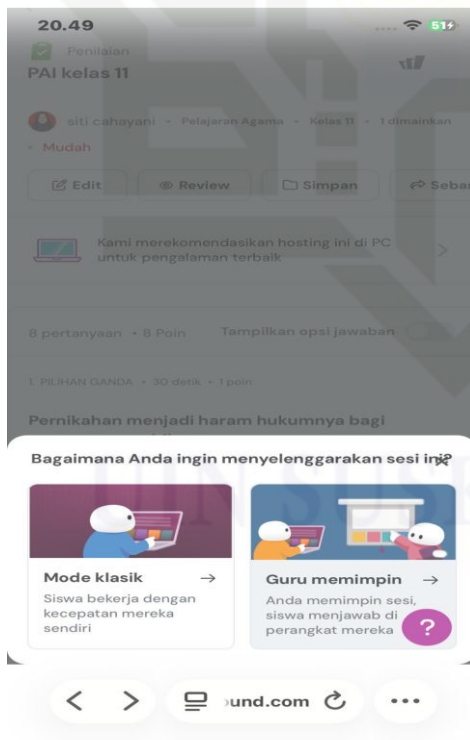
20.49

51

Penilaian

PAI kelas 11

siti cahayani • Pelajaran Agama • Kelas 11 • 1 dimainkan • Mudah

Edit

Review

Simpan

Sebar

Kami merekomendasikan hosting ini di PC untuk pengalaman terbaik

8 pertanyaan • 8 Poin

Tampilkan opsi jawaban

1. PILIHAN GANDA • 30 detik • 1 poin

Pernikahan menjadi haram hukumnya bagi

Bagaimana Anda ingin menyelenggarakan sesi ini?

Mode klasik →

Siswa bekerja dengan kecepatan mereka sendiri

Guru memimpin →

Anda memimpin sesi, siswa menjawab di perangkat mereka

?

und.com